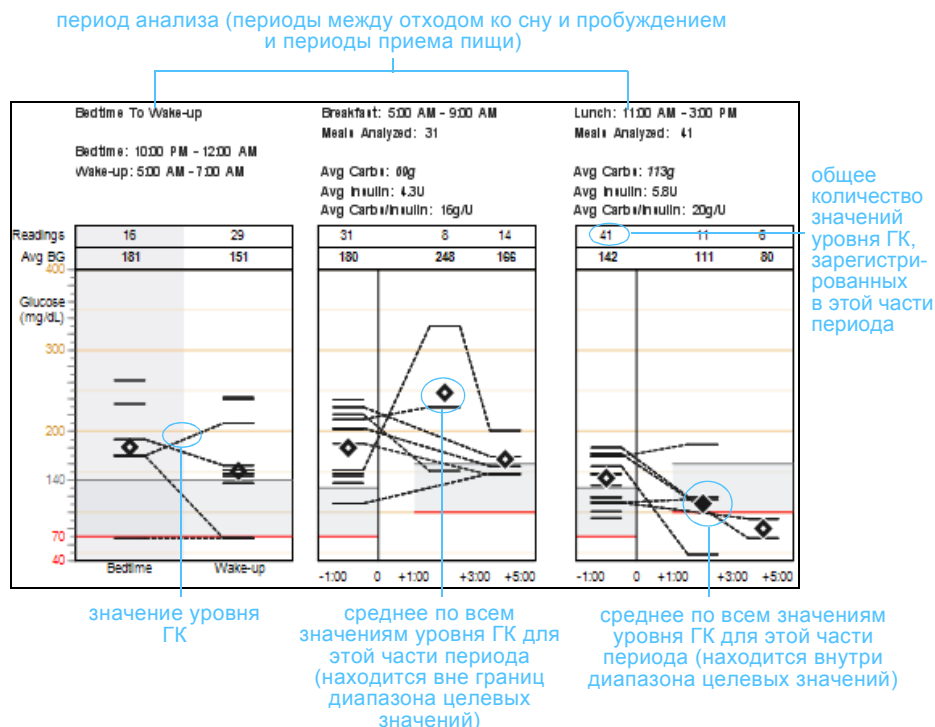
период анализа (периоды между отходом ко сну и пробуждением и периоды приема пищи)

Bedtime To Wake-up

Bedtime: 10:00 PM - 12:00 AM
Wake-up: 5:00 AM - 7:00 AM

Breakfast: 5:00 AM - 9:00 AM
Meals Analyzed: 31

Avg Carbs: 60g
Avg Insulin: 4.3U
Avg Carbs/Insulin: 16g/U

Lunch: 11:00 AM - 3:00 PM
Meals Analyzed: 41

Avg Carbs: 113g
Avg Insulin: 5.8U
Avg Carbs/Insulin: 20g/U

общее количество значений уровня ГК, зарегистрированных в этой части периода

| Readings | 16 | 29 |
|---|---|---|
| Avg BG | 181 | 151 |

| 31 | 8 | 14 |
|---|---|---|
| 180 | 248 | 166 |

| 41 | 11 | 6 |
|---|---|---|
| 142 | 111 | 80 |

400
Glucose (mg/dL)
300
200
140
70
40

Bedtime
Wake-up

-1:00 0 +1:00 +3:00 +5:00

-1:00 0 +1:00 +3:00 +5:00

значение уровня ГК

среднее по всем значениям уровня ГК для этой части периода (находится вне границ диапазона целевых значений)

среднее по всем значениям уровня ГК для этой части периода (находится внутри диапазона целевых значений)